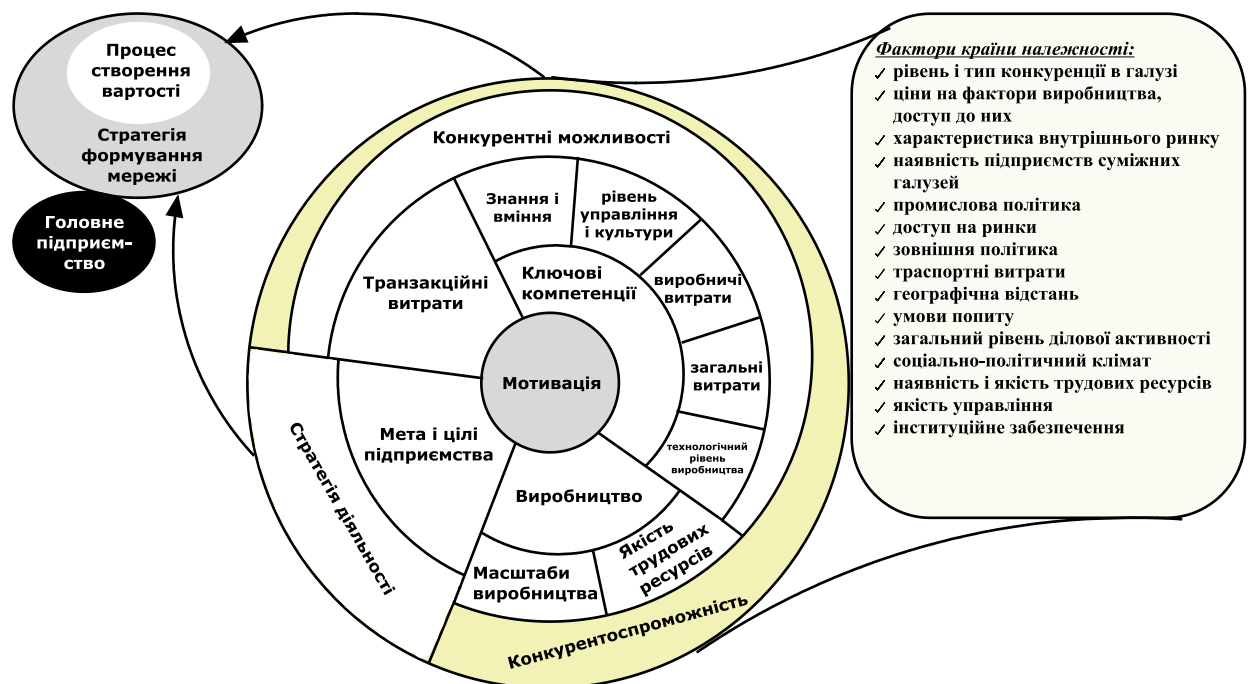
Процес створення вартості

Стратегія формування мережі

Головне підприємство

Конкурентні можливості

Знання і вміння

рівень управління і культури

Транзакційні витрати

Ключові компетенції

виробничі витрати

загальні витрати

Мотивація

технологічний рівень виробництва

Мета і цілі підприємства

Виробництво

Стратегія діяльності

Якість трудових ресурсів

Масштаби виробництва

Конкурентоспроможність

Фактори країни належності:
✓ рівень і тип конкуренції в галузі
✓ ціни на фактори виробництва, доступ до них
✓ характеристика внутрішнього ринку
✓ наявність підприємств суміжних галузей
✓ промислова політика
✓ доступ на ринки
✓ зовнішня політика
✓ траспортні витрати
✓ географічна відстань
✓ умови попиту
✓ загальний рівень ділової активності
✓ соціально-політичний клімат
✓ наявність і якість трудових ресурсів
✓ якість управління
✓ інституційне забезпечення